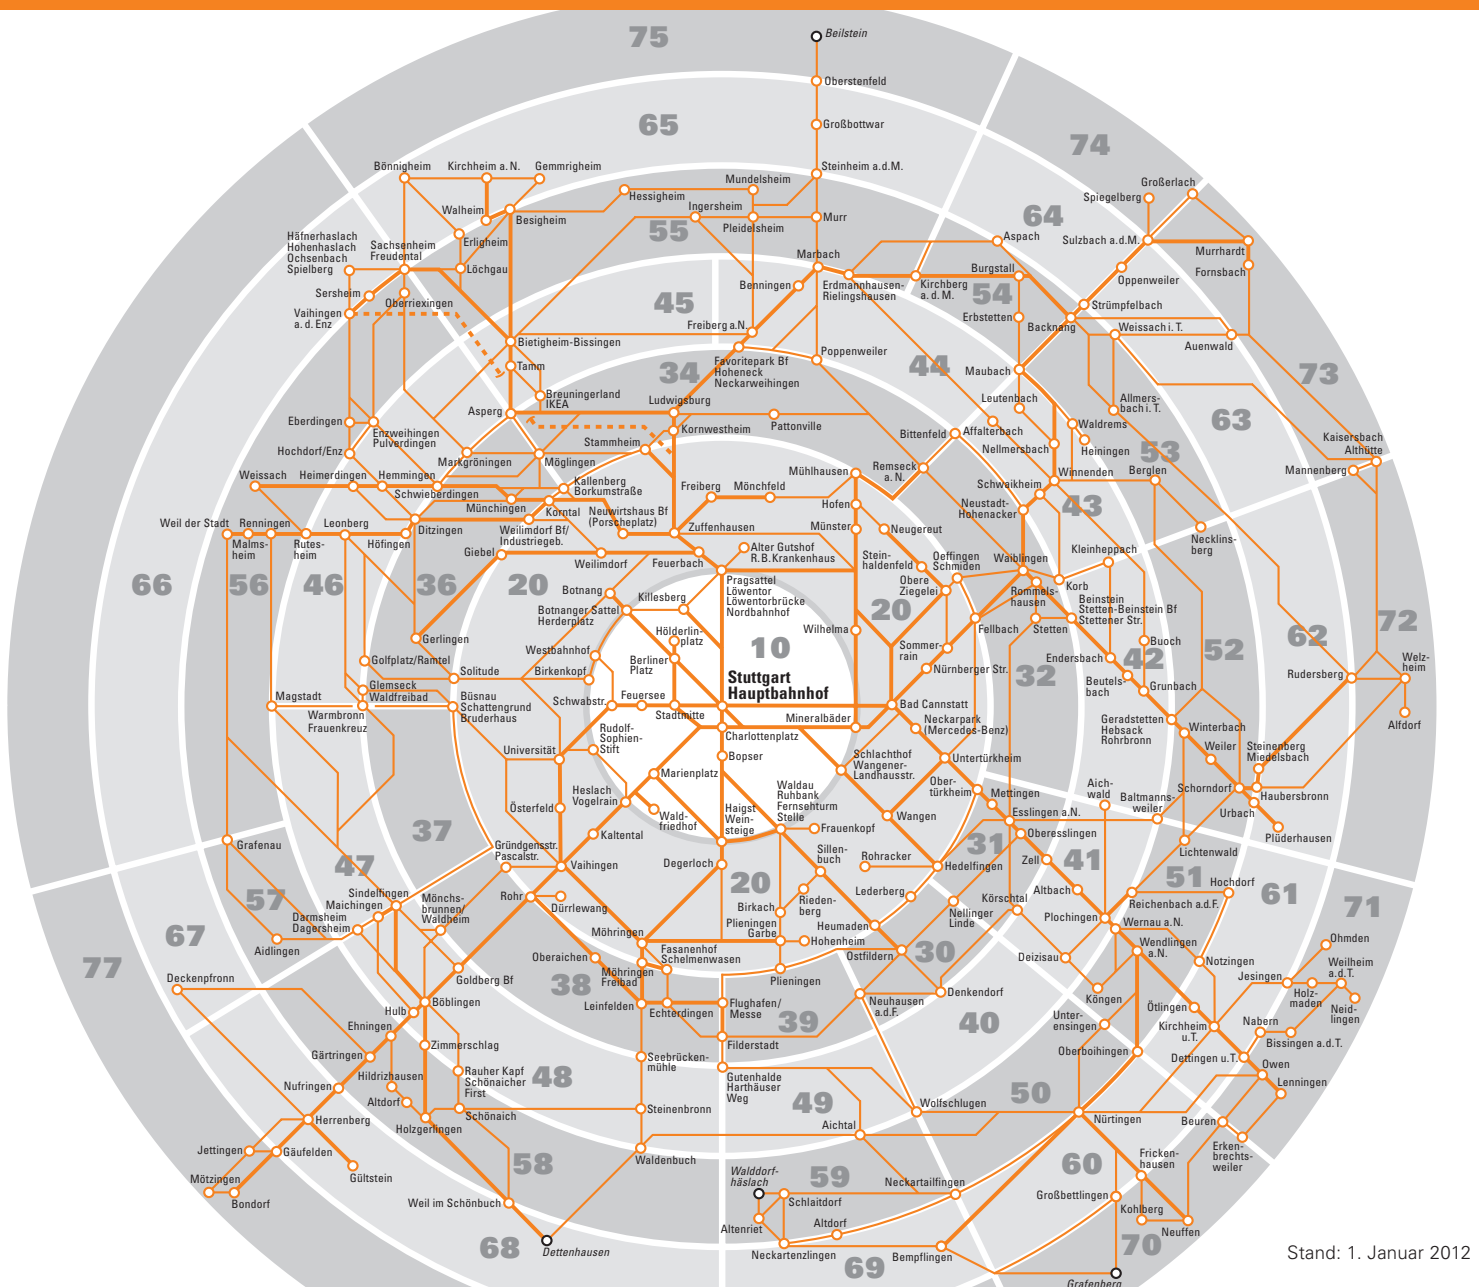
75
Beilstein
Oberstenfeld
65
Großbottwar
74
Steinheim a.d.M.
Bönnigheim
Kirchheim a. N.
Gemmrigheim
Mundelsheim
Großerlach
Hessigheim
Spiegelberg
Walheim
Besigheim
Ingersheim
Murr
64
Pleidelsheim
Aspach
Sulzbach a.d.M.
Häfnerhaslach Hohenhaslach Ochsenbach Spielberg
Sachsenheim Freudental
Erligheim
55
Murrhardt
Löchgau
Marbach
Fornsbach
Burgstall
Oppenweiler
Sersheim
Benningen
Erdmannhausen-Rielingshausen
Kirchberg a. d. M.
54
Oberriexingen
Vaihingen a. d. Enz
45
Strümpfelbach
Erbstetten
Freiberg a.N.
Backnang
Weissach i. T.
Bietigheim-Bissingen
Auenwald
Poppenweiler
Favoritepark Bf Hoheneck Neckarweihingen
Tamm
34
44
Maubach
73
Breuningerland IKEA
Ludwigsburg
Leutenbach
Allmersbach i. T.
Asperg
63
Pattonville
Waldrems
Eberdingen
Kornwestheim
Enzweihingen Pulverdingen
Bittenfeld
Affalterbach
Kaisersbach Althütte
Stammheim
Heiningen
53
Nellmersbach
Hochdorf/Enz
Markgröningen
Möglingen
Winnenden
Mannenberg
Remseck a. N.
Berglen
Weissach
Heimerdingen
Hemmingen
Mühlhausen
Kallenberg Borkumstraße
Schwaikheim
Freiberg
Mönchfeld
Schwieberdingen
43
Münchingen
Korntal
Neustadt-Hohenacker
Hofen
Weil der Stadt
Renningen
Leonberg
Neuwirtshaus Bf (Porscheplatz)
Ditzingen
Zuffenhausen
Münster
Neugereut
Necklinsberg
Malmsheim
Rutesheim
Weilimdorf Bf/ Industriegeb.
Kleinheppach
Höfingen
Alter Gutshof R.B.Krankenhaus
Steinhaldenfeld
Oeffingen Schmiden
Waiblingen
Giebel
Weilimdorf
Feuerbach
66
56
46
36
20
Korb
Pragsattel Löwentor Löwentorbrücke Nordbahnhof
Obere Ziegelei
Rommelshausen
Botnang
Beinstein Stetten-Beinstein Bf Stettener Str.
72
Killesberg
Botnanger Sattel Herderplatz
20
62
Wilhelma
Fellbach
Stetten
Gerlingen
Hölderlinplatz
10
Buch
Westbahnhof
52
Berliner Platz
Sommerrain
Endersbach
42
Welzheim
Golfplatz/Ramtel
Stuttgart Hauptbahnhof
Birkenkopf
Solitude
Nürnberger Str.
Rudersberg
Beutelsbach
32
Glemseck Waldfreibad
Grunbach
Magstadt
Büsnau Schattengrund Bruderhaus
Schwabstr.
Feuersee
Bad Cannstatt
Stadtmitte
Mineralbäder
Geradstetten Hebsack Rohrbronn
Warmbronn Frauenkreuz
Neckarpark (Mercedes-Benz)
Rudolf-Sophien-Stift
Alfdorf
Charlottenplatz
Winterbach
Universität
Bopser
Schlachthof Wangener-Landhausstr.
Weiler
Steinenberg Miedelsbach
Untertürkheim
Marienplatz
Aichwald
Schorndorf
Heslach Vogelrain
Waldau Ruhbank Fernsehturm Stelle
Obertürkheim
Baltmannsweiler
Haubersbronn
Österfeld
Mettingen
Urbach
Wald-friedhof
Haigst Weinsteige
Esslingen a.N.
37
Wangen
Frauenkopf
Plüderhausen
Kaltental
Oberesslingen
Grafenau
31
Lichtenwald
Gründgensstr. Pascalstr.
Sillenbuch
Rohracker
41
Zell
Hedelfingen
Degerloch
Vaihingen
47
51
Hochdorf
Sindelfingen Maichingen
20
Altbach
61
Rohr
Riedenberg
Lederberg
Reichenbach a.d.F.
Mönchsbrunnen/ Waldheim
Körschtal
57
Dürrlewang
71
Birkach
Nellinger Linde
Plochingen
Darmsheim Dagersheim
Plieningen Garbe
Heumaden
Wernau a.N.
67
Ohmden
Möhringen
Hohenheim
Wendlingen a.N.
Aidlingen
30
Fasanenhof Schelmenwasen
Ostfildern
Deizisau
Notzingen
Oberaichen
Weilheim a.d.T.
77
Jesingen
Möhringen Freibad
Goldberg Bf
Plieningen
Deckenpfronn
38
Holzmaden
Neidlingen
Denkendorf
Neuhausen a.d.F.
Köngen
Böblingen
Flughafen/ Messe
40
Hulb
Leinfelden
Echterdingen
Ötlingen
39
Unterensingen
Ehningen
Nabern
Kirchheim u.T.
Bissingen a.d.T.
Zimmerschlag
Filderstadt
Oberboihingen
Gärtringen
Seebrückenmühle
Dettingen u.T.
Owen
Rauher Kapf Schönaicher First
48
Hildrizhausen
Gutenhalde Harthäuser Weg
Lenningen
Nufringen
50
Altdorf
49
Wolfschlugen
Nürtingen
Schönaich
Beuren
Herrenberg
Steinenbronn
Holzgerlingen
Aichtal
Erkenbrechtsweiler
Frickenhausen
60
Jettingen
Gäufelden
58
Waldenbuch
Walddorf-häslach
59
Neckartailfingen
Mötzingen
Gültstein
Großbettlingen
Schlaitdorf
Bondorf
Weil im Schönbuch
Kohlberg
Altdorf
Neuffen
70
Altenriet
68
Dettenhausen
Neckartenzlingen
69
Bempflingen
Grafenberg
Stand: 1. Januar 2012